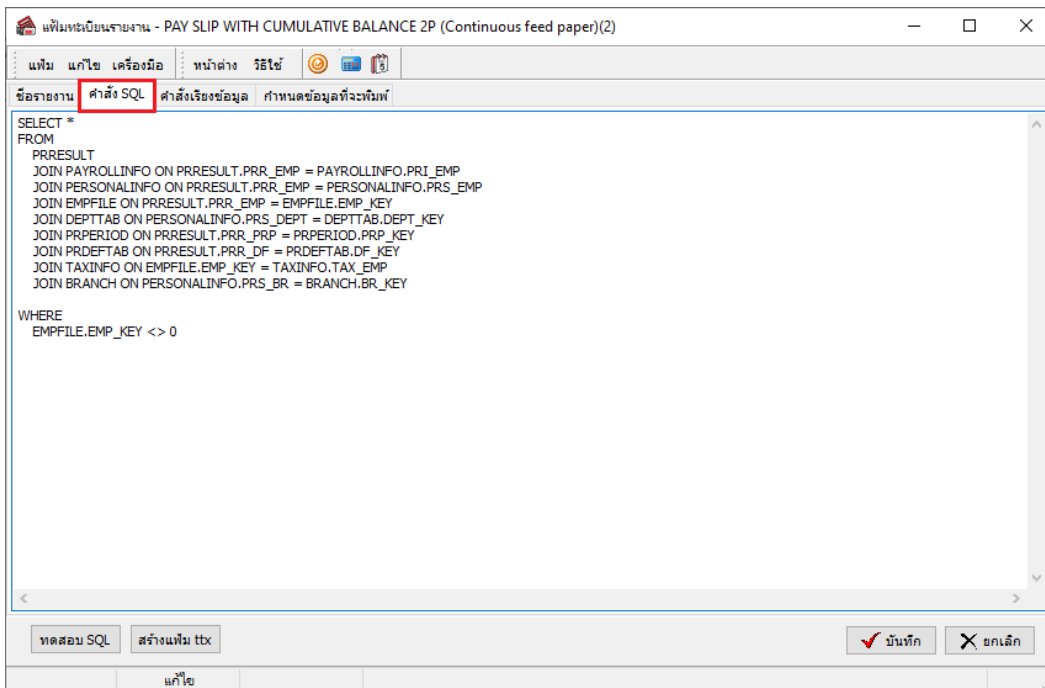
แฟ้มทะเบียนรายงาน - PAY SLIP WITH CUMULATIVE BALANCE 2P (Continuous feed paper)(2)

แฟ้ม แก้ไข เครื่องมือ หน้าต่าง วิธีใช้

ชื่อรายงาน คำสั่ง SQL คำสั่งเรียงข้อมูล กำหนดข้อมูลที่จะพิมพ์

SELECT *
FROM
PRRESULT
JOIN PAYROLLINFO ON PRRESULT.PRR_EMP = PAYROLLINFO.PRI_EMP
JOIN PERSONALINFO ON PRRESULT.PRR_EMP = PERSONALINFO.PRS_EMP
JOIN EMPFILE ON PRRESULT.PRR_EMP = EMPFILE.EMP_KEY
JOIN DEPTTAB ON PERSONALINFO.PRS_DEPT = DEPTTAB.DEPT_KEY
JOIN PRPERIOD ON PRRESULT.PRR_PRP = PRPERIOD.PRP_KEY
JOIN PRDEFTAB ON PRRESULT.PRR_DF = PRDEFTAB.DF_KEY
JOIN TAXINFO ON EMPFILE.EMP_KEY = TAXINFO.TAX_EMP
JOIN BRANCH ON PERSONALINFO.PRS_BR = BRANCH.BR_KEY

WHERE
EMPFILE.EMP_KEY <> 0

ทดสอบ SQL สร้างแฟ้ม ttx บันทึก ยกเลิก

แก้ไข